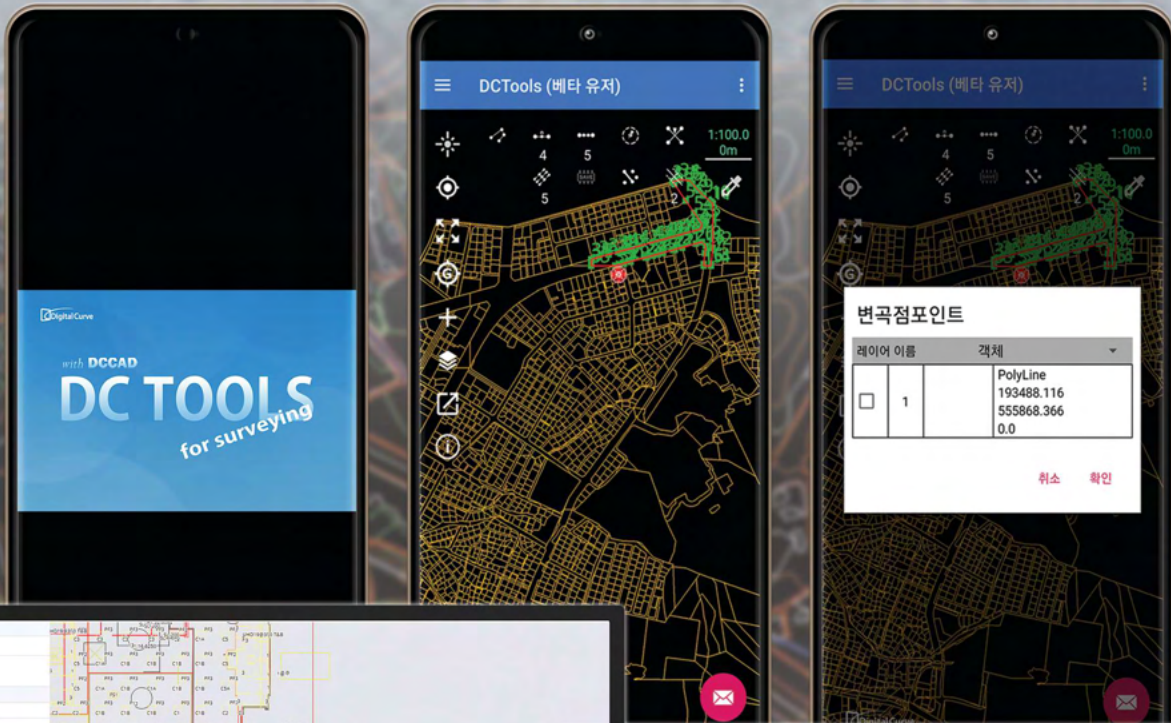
DigitalCurve

with DCCAD
DC TOOLS
for surveying

DCTools (베타 유저)

4 5 5 2

1:100.0
0m

DCTools (베타 유저)

4 5 5 2

1:100.0
0m

변곡점포인트

| 레이어 이름 | | | 객체 |
|---|---|---|---|
| ☐ | 1 | | PolyLine 193488.116 555868.366 0.0 |

취소 확인